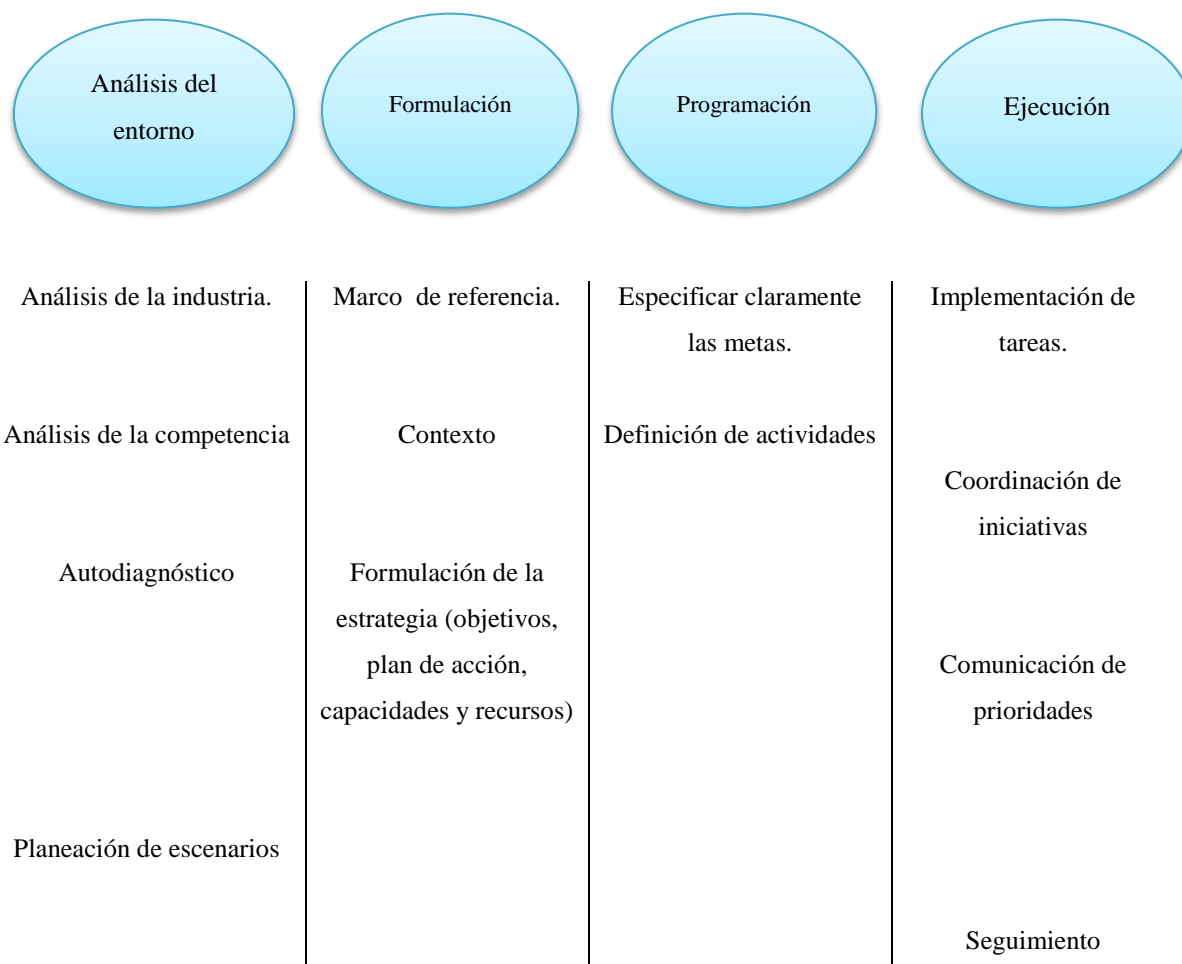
Análisis del entorno

Formulación

Programación

Ejecución

Análisis de la industria.

Análisis de la competencia

Autodiagnóstico

Planeación de escenarios

Marco de referencia.

Contexto

Formulación de la estrategia (objetivos, plan de acción, capacidades y recursos)

Especificar claramente las metas.

Definición de actividades

Implementación de tareas.

Coordinación de iniciativas

Comunicación de prioridades

Seguimiento